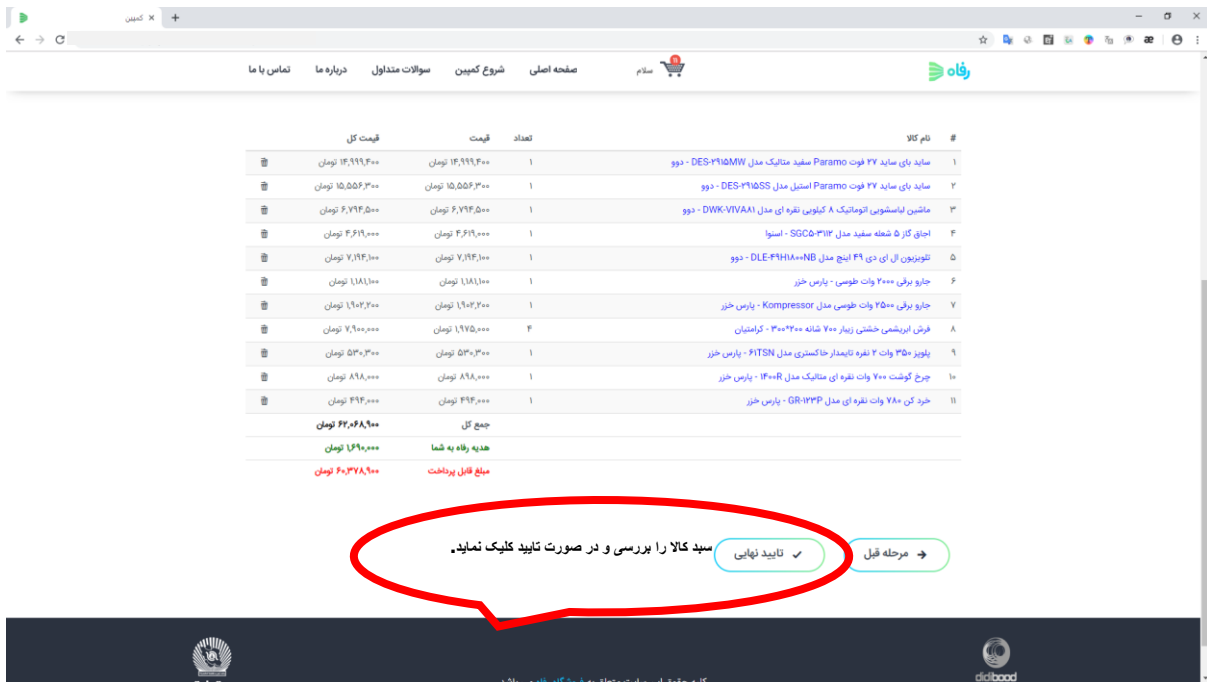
کمپین ×
+

رفاه
سلام
صفحه اصلی
شروع کمپین
سوالات متداول
درباره ما
تماس با ما

| # | نام کالا | تعداد | قیمت | قیمت کل | |
|---|---|---|---|---|---|
| ۱ | ساید بای ساید ۲۷ فوت Paramo سفید متالیک مدل DES-۲۹۱۵MW - دوو | ۱ | ۱۴,۹۹۹,۴۰۰ تومان | ۱۴,۹۹۹,۴۰۰ تومان | |
| ۲ | ساید بای ساید ۲۷ فوت Paramo استیل مدل DES-۲۹۱۵SS - دوو | ۱ | ۱۵,۵۵۶,۳۰۰ تومان | ۱۵,۵۵۶,۳۰۰ تومان | |
| ۳ | ماشین لباسشویی اتوماتیک ۸ کیلویی نقره ای مدل DWK-VIVA۸۱ - دوو | ۱ | ۶,۷۹۴,۵۰۰ تومان | ۶,۷۹۴,۵۰۰ تومان | |
| ۴ | اجاق گاز ۵ شعله سفید مدل SGC۵-۳۱۱۲ - اسنوا | ۱ | ۴,۶۱۹,۰۰۰ تومان | ۴,۶۱۹,۰۰۰ تومان | |
| ۵ | تلویزیون ال ای دی ۴۹ اینچ مدل DLE-۴۹H۱۸۰۰NB - دوو | ۱ | ۷,۱۹۴,۱۰۰ تومان | ۷,۱۹۴,۱۰۰ تومان | |
| ۶ | جارو برقی ۲۰۰۰ وات طوسی - پارس خزر | ۱ | ۱,۱۸۱,۱۰۰ تومان | ۱,۱۸۱,۱۰۰ تومان | |
| ۷ | جارو برقی ۲۵۰۰ وات طوسی مدل Kompressor - پارس خزر | ۱ | ۱,۹۰۲,۲۰۰ تومان | ۱,۹۰۲,۲۰۰ تومان | |
| ۸ | فرش ابریشمی خشتی زیبار ۷۰۰ شانه ۳۰۰*۲۰۰ - کرامتیان | ۴ | ۱,۹۷۵,۰۰۰ تومان | ۷,۹۰۰,۰۰۰ تومان | |
| ۹ | پلویز ۳۵۰ وات ۲ نفره تایمدار خاکستری مدل ۶۱TSN - پارس خزر | ۱ | ۵۳۰,۳۰۰ تومان | ۵۳۰,۳۰۰ تومان | |
| ۱۰ | چرخ گوشت ۷۰۰ وات نقره ای متالیک مدل ۱۴۰۰R - پارس خزر | ۱ | ۸۹۸,۰۰۰ تومان | ۸۹۸,۰۰۰ تومان | |
| ۱۱ | خرد کن ۷۸۰ وات نقره ای مدل GR-۱۲۳P - پارس خزر | ۱ | ۴۹۴,۰۰۰ تومان | ۴۹۴,۰۰۰ تومان | |
| | | | جمع کل | ۶۲,۰۶۸,۹۰۰ تومان | |
| | | | هدیه رفاه به شما | ۱,۶۹۰,۰۰۰ تومان | |
| | | | مبلغ قابل پرداخت | ۶۰,۳۷۸,۹۰۰ تومان | |

مرحله قبل
تایید نهایی
سبد کالا را بررسی و در صورت تایید کلیک نمایید.

didbood